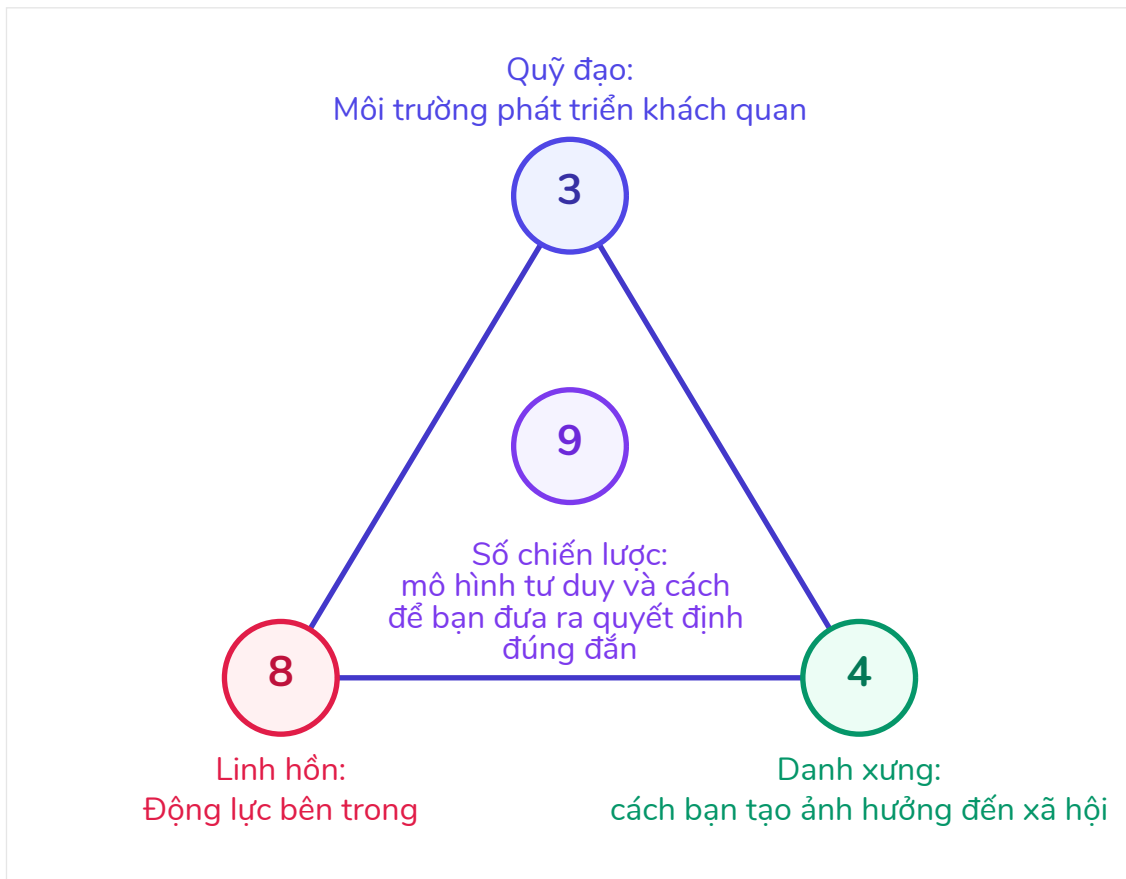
Quỹ đạo:
Môi trường phát triển khách quan

3

9

Số chiến lược:
mô hình tư duy và cách để bạn đưa ra quyết định đúng đắn

8

4

Linh hồn:
Động lực bên trong

Danh xưng:
cách bạn tạo ảnh hưởng đến xã hội